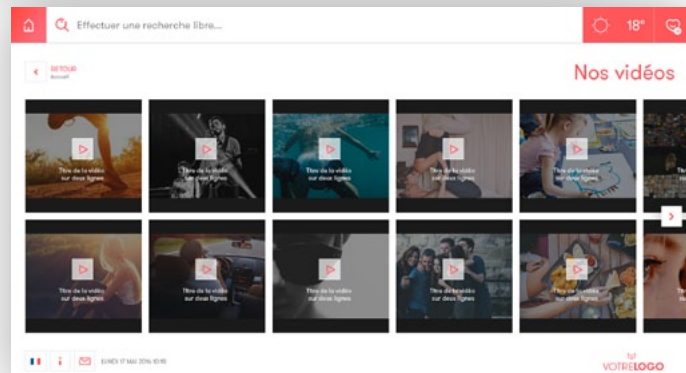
Effectuer une recherche libre...

18°

RETOUR
Accueil

Nos vidéos

Titre de la vidéo sur deux lignes

Titre de la vidéo sur deux lignes

Titre de la vidéo sur deux lignes

Titre de la vidéo sur deux lignes

Titre de la vidéo sur deux lignes

Titre de la vidéo sur deux lignes

Titre de la vidéo sur deux lignes

Titre de la vidéo sur deux lignes

Titre de la vidéo sur deux lignes

Titre de la vidéo sur deux lignes

LUNDI 17 MAI 2016 10:18

VOTRELOGO